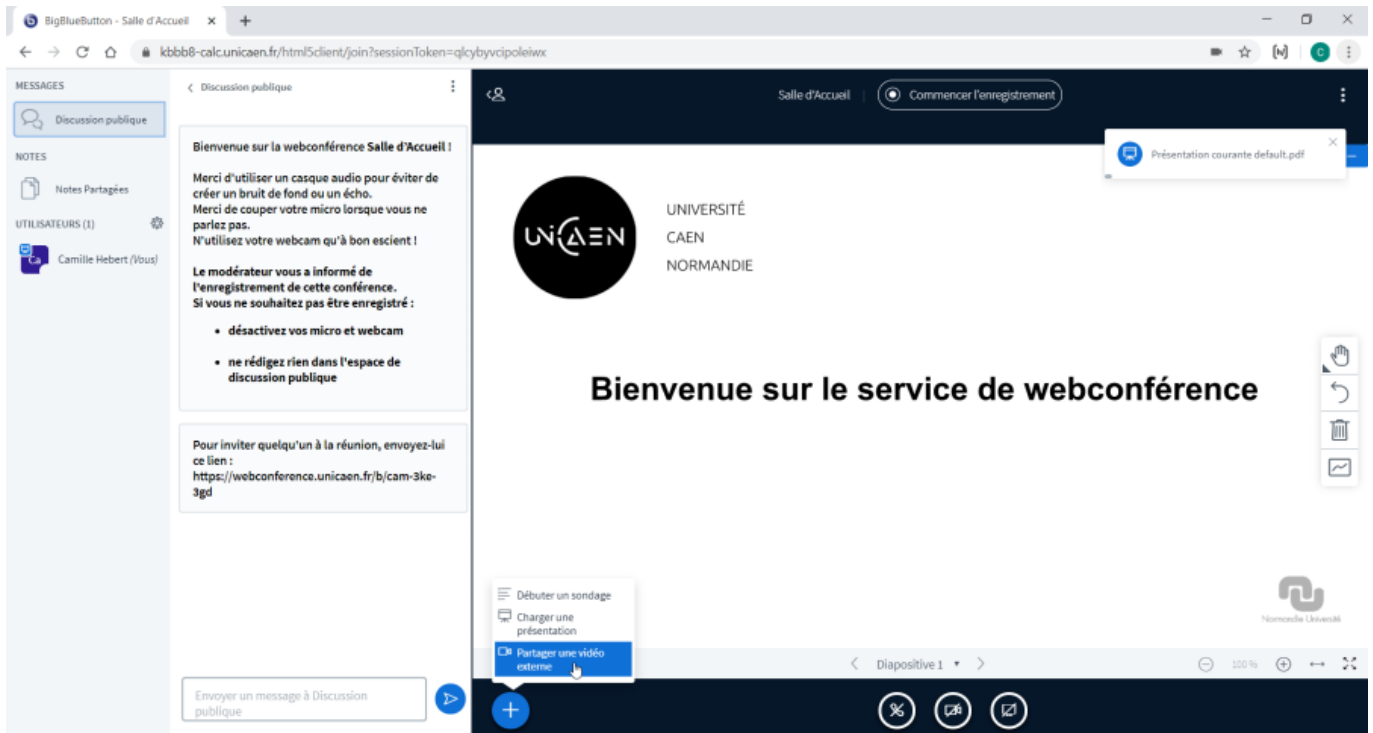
BigBlueButton - Salle d'Accueil ×

kbbb8-calc.unicaen.fr/html5client/join?sessionToken=qlcybyvcipoleiwx

MESSAGES

Discussion publique

NOTES

Notes Partagées

UTILISATEURS (1)

Ca

Camille Hebert (Vous)

Discussion publique

Bienvenue sur la webconférence **Salle d'Accueil** !

Merci d'utiliser un casque audio pour éviter de créer un bruit de fond ou un écho.
Merci de couper votre micro lorsque vous ne parlez pas.
N'utilisez votre webcam qu'à bon escient !

**Le modérateur vous a informé de l'enregistrement de cette conférence.**
**Si vous ne souhaitez pas être enregistré :**

- **désactivez vos micro et webcam**
- **ne rédigez rien dans l'espace de discussion publique**

Pour inviter quelqu'un à la réunion, envoyez-lui ce lien :
https://webconference.unicaen.fr/b/cam-3ke-3gd

Envoyer un message à Discussion publique

Salle d'Accueil | Commencer l'enregistrement

Présentation courante default.pdf

UNICAEN

UNIVERSITÉ
CAEN
NORMANDIE

Bienvenue sur le service de webconférence

Normandie Université

Débuter un sondage

Charger une présentation

Partager une vidéo externe

Diapositive 1

100 %